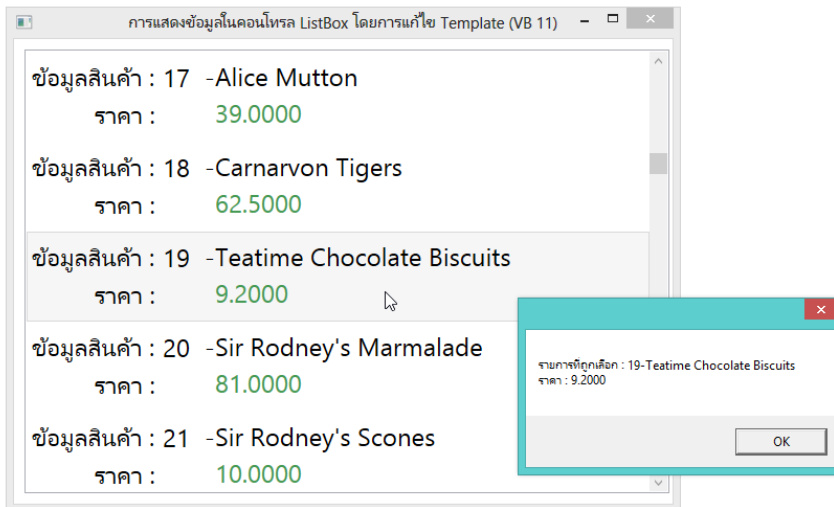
การแสดงข้อมูลในคอนโทรล ListBox โดยการแก้ไข Template (VB 11)

ข้อมูลสินค้า : 17 -Alice Mutton
ราคา : 39.0000

ข้อมูลสินค้า : 18 -Carnarvon Tigers
ราคา : 62.5000

ข้อมูลสินค้า : 19 -Teatime Chocolate Biscuits
ราคา : 9.2000

ข้อมูลสินค้า : 20 -Sir Rodney's Marmalade
ราคา : 81.0000

ข้อมูลสินค้า : 21 -Sir Rodney's Scones
ราคา : 10.0000

รายการที่ถูกเลือก : 19-Teatime Chocolate Biscuits
ราคา : 9.2000

OK